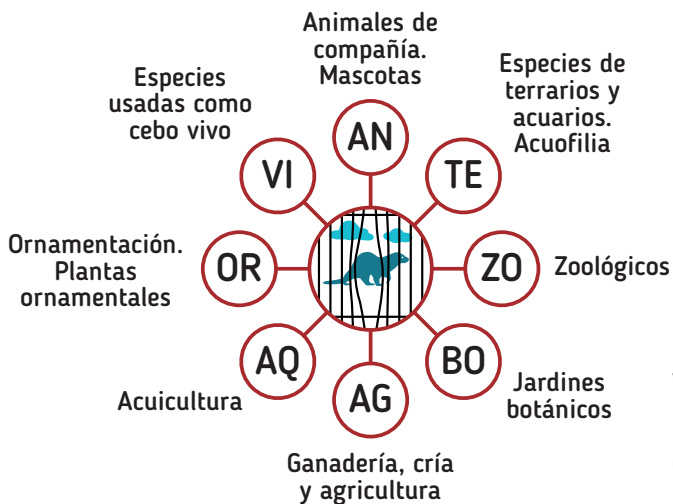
Animales de compañía. Mascotas

AN

Especies de terrarios y acuarios. Acuofilia

TE

Especies usadas como cebo vivo

VI

Ornamentación. Plantas ornamentales

OR

ZO

Zoológicos

AQ

Acuicultura

BO

Jardines botánicos

AG

Ganadería, cría y agricultura